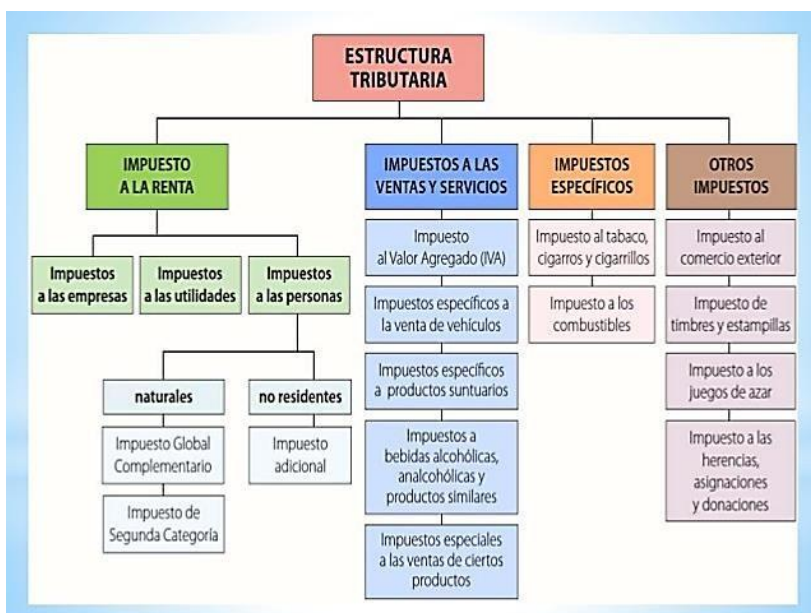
ESTRUCTURA TRIBUTARIA

IMPUESTO A LA RENTA

Impuestos a las empresas

Impuestos a las utilidades

Impuestos a las personas

naturales

Impuesto Global Complementario

Impuesto de Segunda Categoría

no residentes

Impuesto adicional

IMPUESTOS A LAS VENTAS Y SERVICIOS

Impuesto al Valor Agregado (IVA)

Impuestos específicos a la venta de vehículos

Impuestos específicos a productos suntuarios

Impuestos a bebidas alcohólicas, analcohólicas y productos similares

Impuestos especiales a las ventas de ciertos productos

IMPUESTOS ESPECÍFICOS

Impuesto al tabaco, cigarros y cigarrillos

Impuesto a los combustibles

OTROS IMPUESTOS

Impuesto al comercio exterior

Impuesto de timbres y estampillas

Impuesto a los juegos de azar

Impuesto a las herencias, asignaciones y donaciones